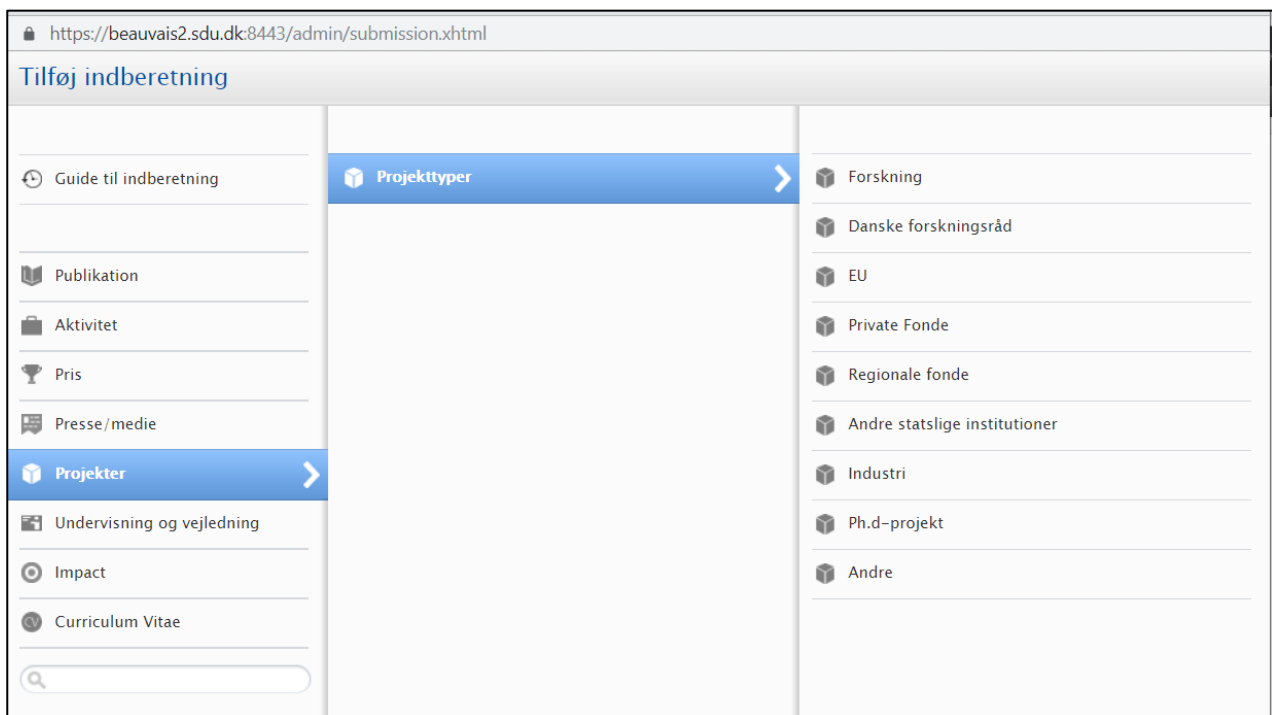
https://beauvais2.sdu.dk:8443/admin/submission.xhtml

Tilføj indberetning

Guide til indberetning

Publikation

Aktivitet

Pris

Presse/medie

Projekter

Undervisning og vejledning

Impact

Curriculum Vitae

Projekttyper

Forskning

Danske forskningsråd

EU

Private Fonde

Regionale fonde

Andre statslige institutioner

Industri

Ph.d-projekt

Andre